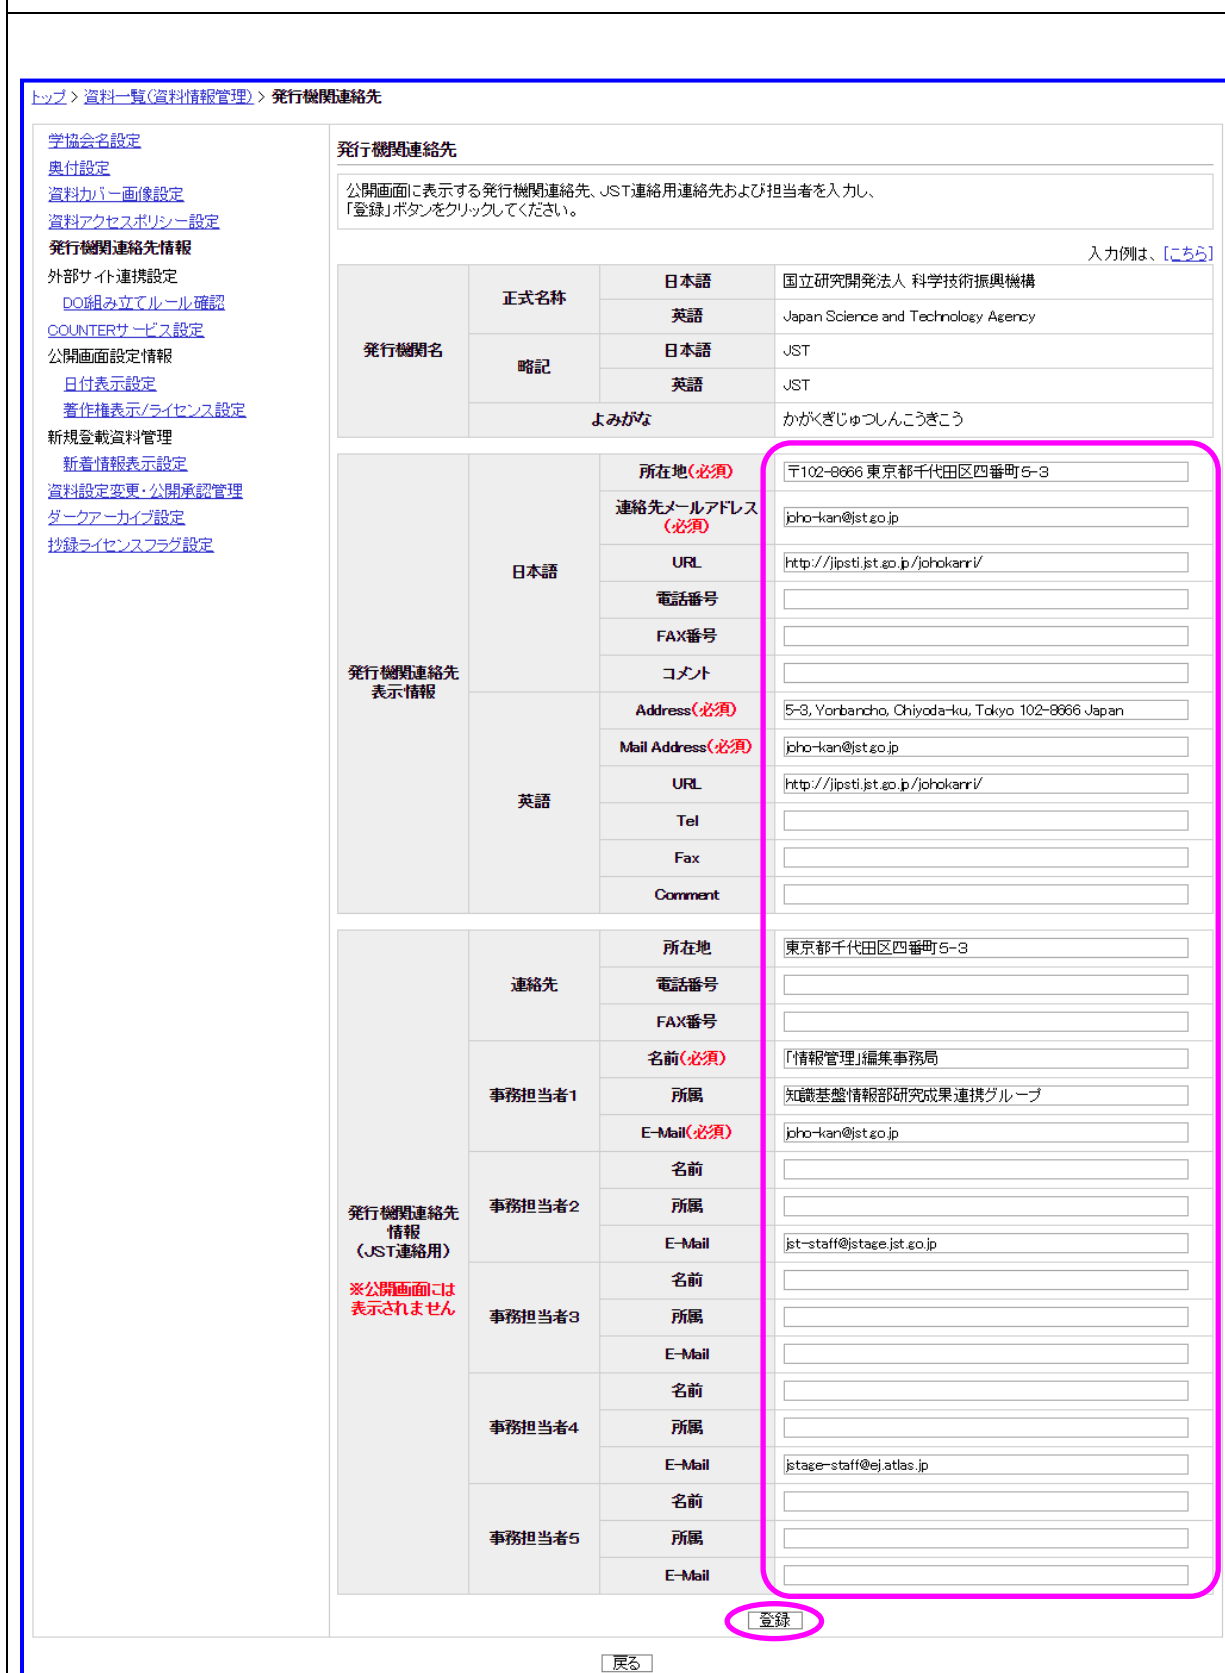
トップ > 資料一覧(資料情報管理) > 発行機関連絡先

学協会名設定
奥付設定
資料カバー画像設定
資料アクセスポリシー設定
発行機関連絡先情報
外部サイト連携設定
DOI組み立てルール確認
COUNTERサービス設定
公開画面設定情報
日付表示設定
著作権表示/ライセンス設定
新規登載資料管理
新着情報表示設定
資料設定変更・公開承認管理
ダークアーカイブ設定
抄録ライセンスフラグ設定

発行機関連絡先

公開画面に表示する発行機関連絡先、JST連絡用連絡先および担当者を入力し、「登録」ボタンをクリックしてください。

入力例は、[こちら]

| 発行機関名 | 正式名称 | 日本語 | 国立研究開発法人 科学技術振興機構 |
|---|---|---|---|
| | | 英語 | Japan Science and Technology Agency |
| | 略記 | 日本語 | JST |
| | | 英語 | JST |
| | よみがな | | かがくぎじゅつしんこうきこう |

| 発行機関連絡先表示情報 | 日本語 | 所在地(必須) | 〒102-8666 東京都千代田区四番町5-3 |
|---|---|---|---|
| | | 連絡先メールアドレス(必須) | joho-kan@jst.go.jp |
| | | URL | http://jipsti.jst.go.jp/johokanri/ |
| | | 電話番号 | |
| | | FAX番号 | |
| | | コメント | |
| | 英語 | Address(必須) | 5-3, Yonbancho, Chiyoda-ku, Tokyo 102-8666 Japan |
| | | Mail Address(必須) | joho-kan@jst.go.jp |
| | | URL | http://jipsti.jst.go.jp/johokanri/ |
| | | Tel | |
| | | Fax | |
| | | Comment | |

| 発行機関連絡先情報(JST連絡用) ※公開画面には表示されません | 連絡先 | 所在地 | 東京都千代田区四番町5-3 |
|---|---|---|---|
| | | 電話番号 | |
| | | FAX番号 | |
| | 事務担当者1 | 名前(必須) | 「情報管理」編集事務局 |
| | | 所属 | 知識基盤情報部研究成果連携グループ |
| | | E-Mail(必須) | joho-kan@jst.go.jp |
| | 事務担当者2 | 名前 | |
| | | 所属 | |
| | | E-Mail | jst-staff@jstage.jst.go.jp |
| | 事務担当者3 | 名前 | |
| | | 所属 | |
| | | E-Mail | |
| | 事務担当者4 | 名前 | |
| | | 所属 | |
| | | E-Mail | jstage-staff@ej.atlas.jp |
| | 事務担当者5 | 名前 | |
| | | 所属 | |
| | | E-Mail | |

登録

戻る